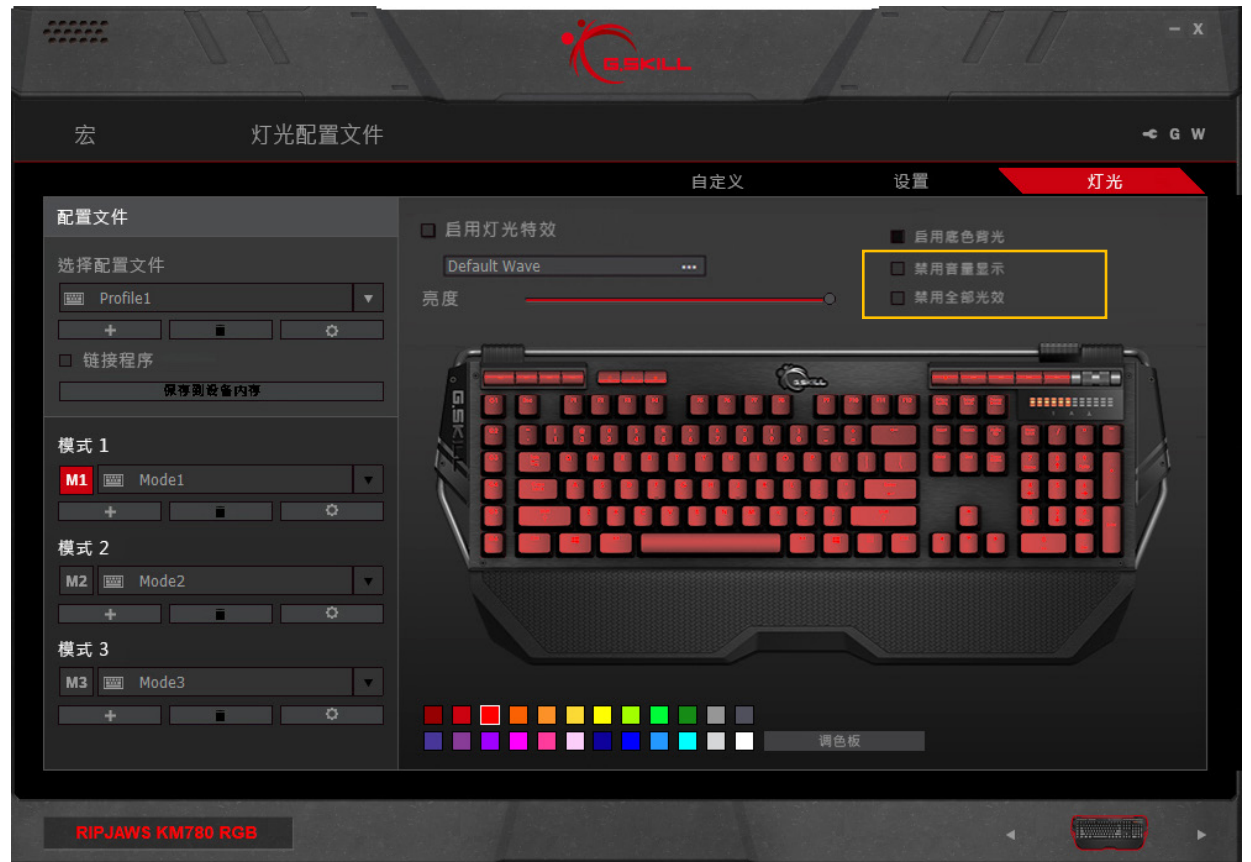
G.SKILL

– X

宏

灯光配置文件

G W

自定义

设置

灯光

配置文件

选择配置文件

Profile1

+

链接程序

保存到设备内存

模式 1

M1 Mode1

+

模式 2

M2 Mode2

+

模式 3

M3 Mode3

+

启用灯光特效

Default Wave ...

亮度

启用底色背光

禁用音量显示

禁用全部光效

调色板

RIPJAWS KM780 RGB